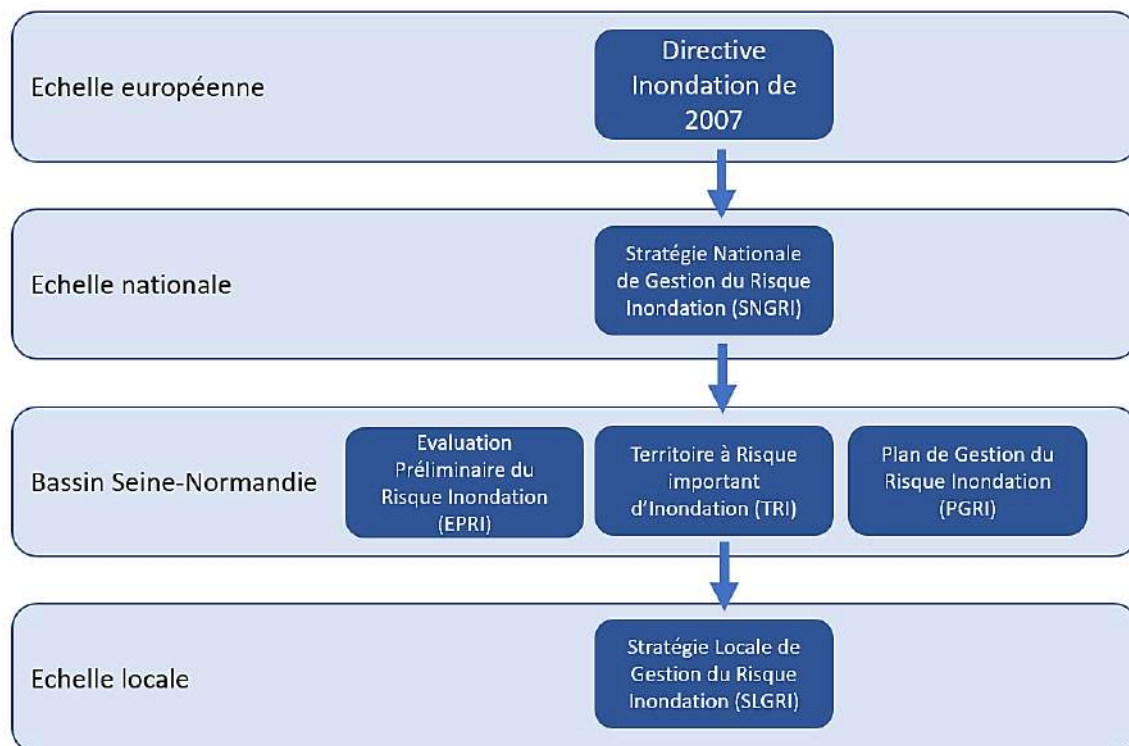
Echelle européenne

Directive Inondation de 2007

Echelle nationale

Stratégie Nationale de Gestion du Risque Inondation (SNGRI)

Bassin Seine-Normandie

Evaluation Préliminaire du Risque Inondation (EPRI)

Territoire à Risque important d'Inondation (TRI)

Plan de Gestion du Risque Inondation (PGRI)

Echelle locale

Stratégie Locale de Gestion du Risque Inondation (SLGRI)